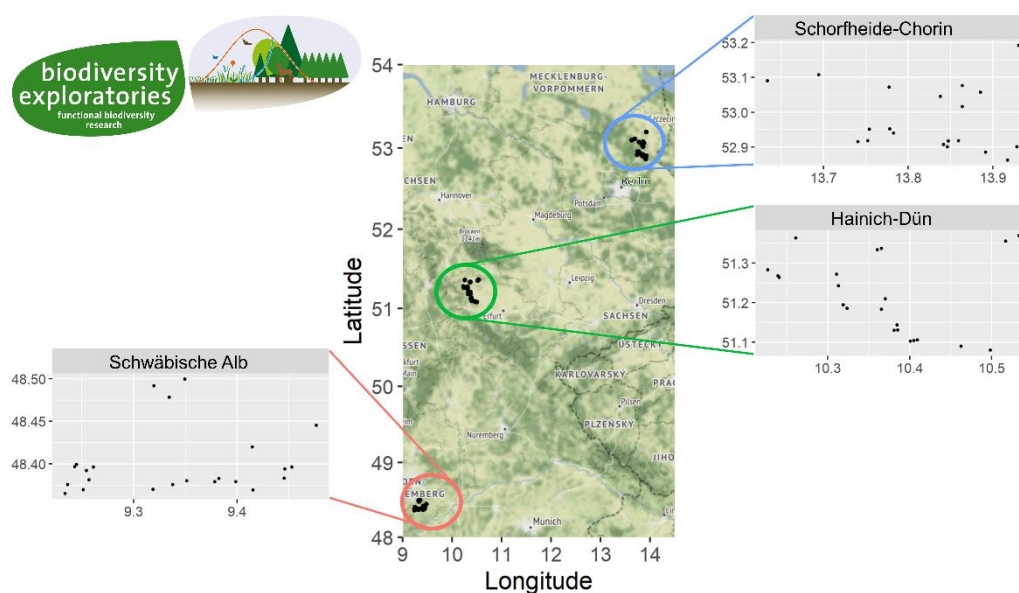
biodiversity exploratories
functional biodiversity research

Schorfheide-Chorin
53.2
53.1
53.0
52.9
13.7
13.8
13.9

Hainich-Dün
51.3
51.2
51.1
10.3
10.4
10.5

Schwäbische Alb
48.50
48.45
48.40
9.3
9.4

54
53
52
51
50
49
48
Latitude
9
10
11
12
13
14
Longitude

MECKLENBURG-VORPOMMERN
HAMBURG
Szczecin
Berlin
Hannover
Potsdam
Magdeburg
Brocken
Leipzig
Dresden
Erfurt
SACHSEN
ÚSTECKÝ
KARLOVARSKÝ
PRAG
Plzeň
PLZEŇSKÝ
JIHO
Nuremberg
Munich
EMBERG